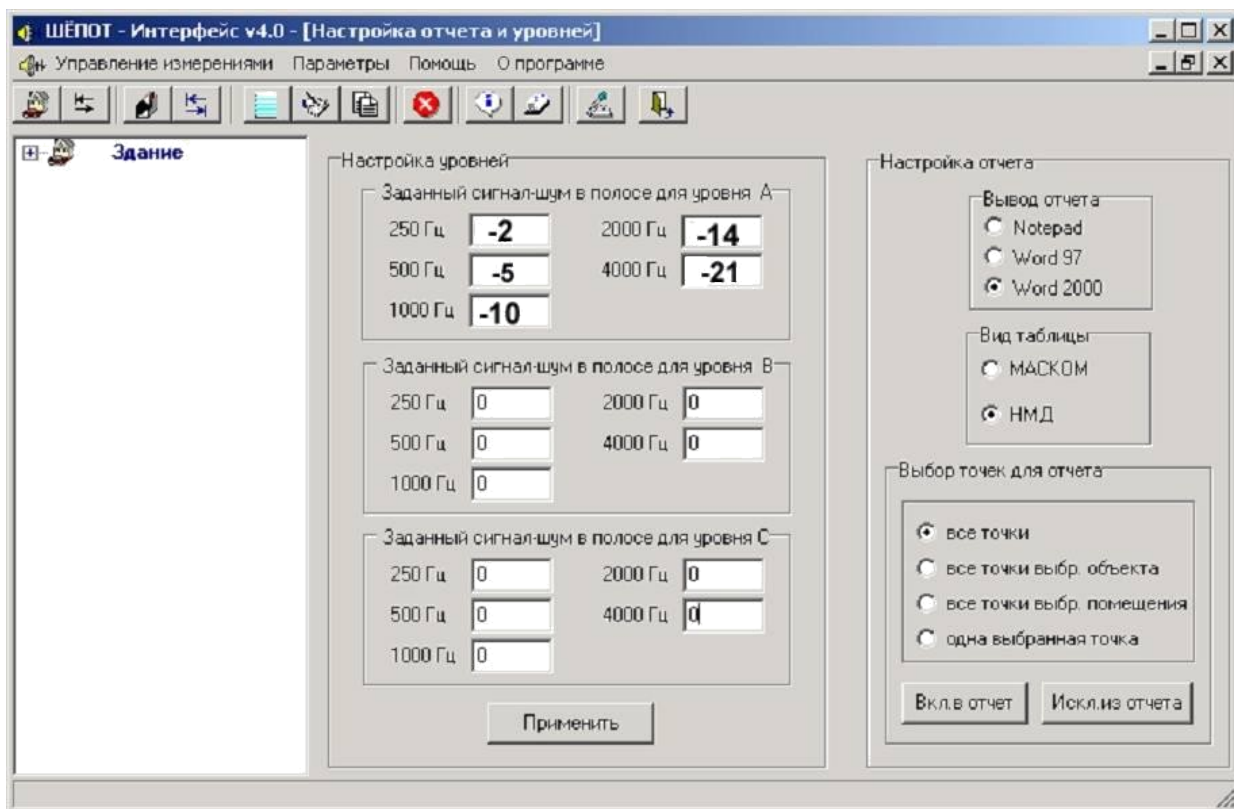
ШЁПОТ - Интерфейс v4.0 - [Настройка отчета и уровней]

Управление измерениями Параметры Помощь О программе

Здание

Настройка уровней

Заданный сигнал-шум в полосе для уровня А

250 Гц -2 2000 Гц -14
500 Гц -5 4000 Гц -21
1000 Гц -10

Заданный сигнал-шум в полосе для уровня В

250 Гц 0 2000 Гц 0
500 Гц 0 4000 Гц 0
1000 Гц 0

Заданный сигнал-шум в полосе для уровня С

250 Гц 0 2000 Гц 0
500 Гц 0 4000 Гц 0
1000 Гц 0

Применить

Настройка отчета

Вывод отчета
Notepad
Word 97
Word 2000

Вид таблицы
МАСКОМ
НМД

Выбор точек для отчета

все точки
все точки выбр. объекта
все точки выбр. помещения
одна выбранная точка

Вкл.в отчет Искл.из отчета